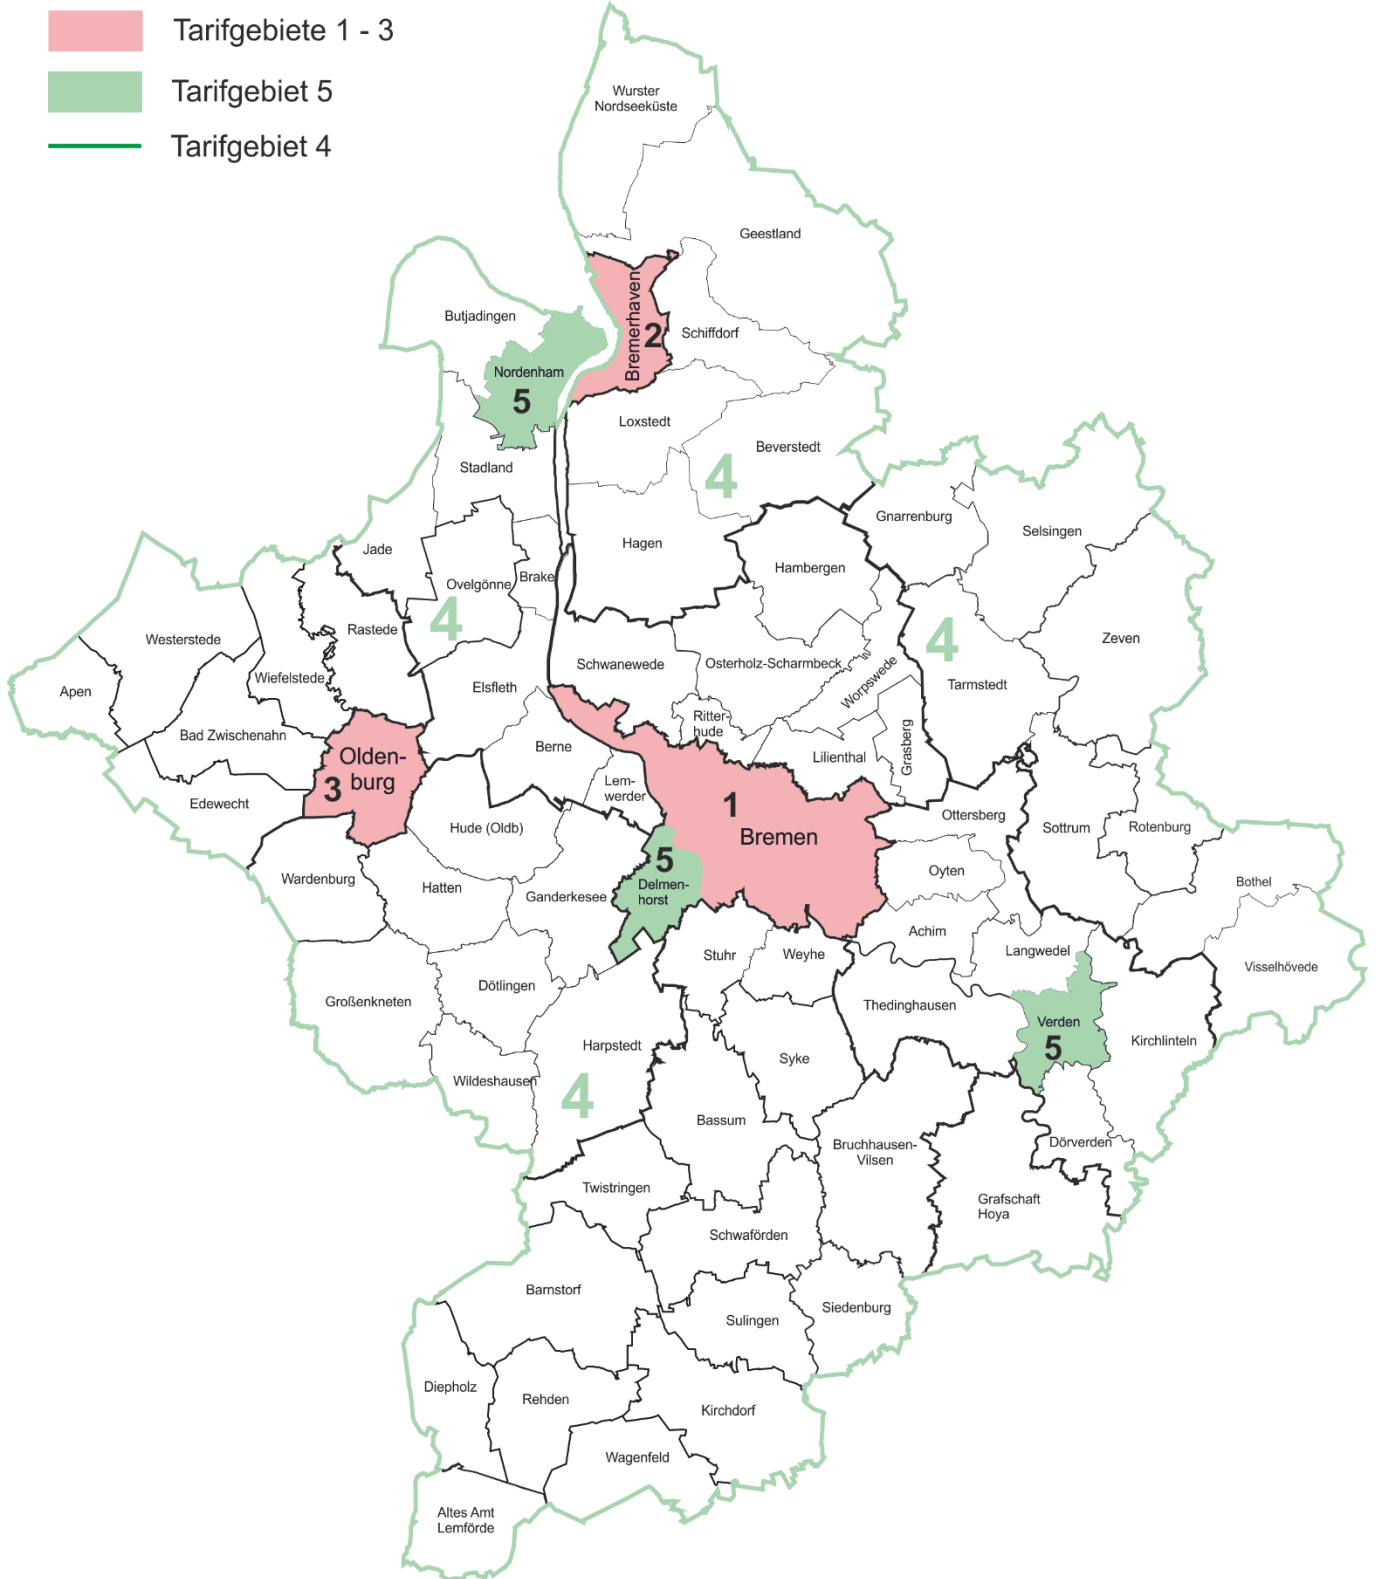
Tarifgebiete 1 - 3
Tarifgebiet 5
Tarifgebiet 4

Wurster Nordseeküste
Geestland
Butjadingen
Bremerhaven
2
Schiffdorf
Nordenham
5
Loxstedt
Beverstedt
4
Stadland
Gnarrenburg
Selsingen
Jade
Hagen
Hambergen
Ovelgönne
Brake
Westerstede
Rastede
4
4
Zeven
Schwanewede
Osterholz-Scharmbeck
Worpswede
Apen
Wiefelstede
Elsfleth
Tarmstedt
Ritterhude
Bad Zwischenahn
Oldenburg
3
Berne
Lilienthal
Grasberg
Edewecht
Lemwerder
1
Bremen
Ottersberg
Sottrum
Rotenburg
Hude (Oldb)
5
Delmenhorst
Oyten
Wardenburg
Hatten
Ganderkesee
Bothel
Achim
Stuhr
Weyhe
Langwedel
Visselhövede
Dötlingen
Großenkneten
Thedinghausen
Verden
5
Harpstedt
Kirchlinteln
Syke
Wildeshausen
4
Bassum
Dörverden
Bruchhausen-Vilsen
Twistringen
Grafschaft Hoya
Schwaförden
Barnstorf
Siedenburg
Sulingen
Diepholz
Rehden
Kirchdorf
Wagenfeld
Altes Amt Lemförde